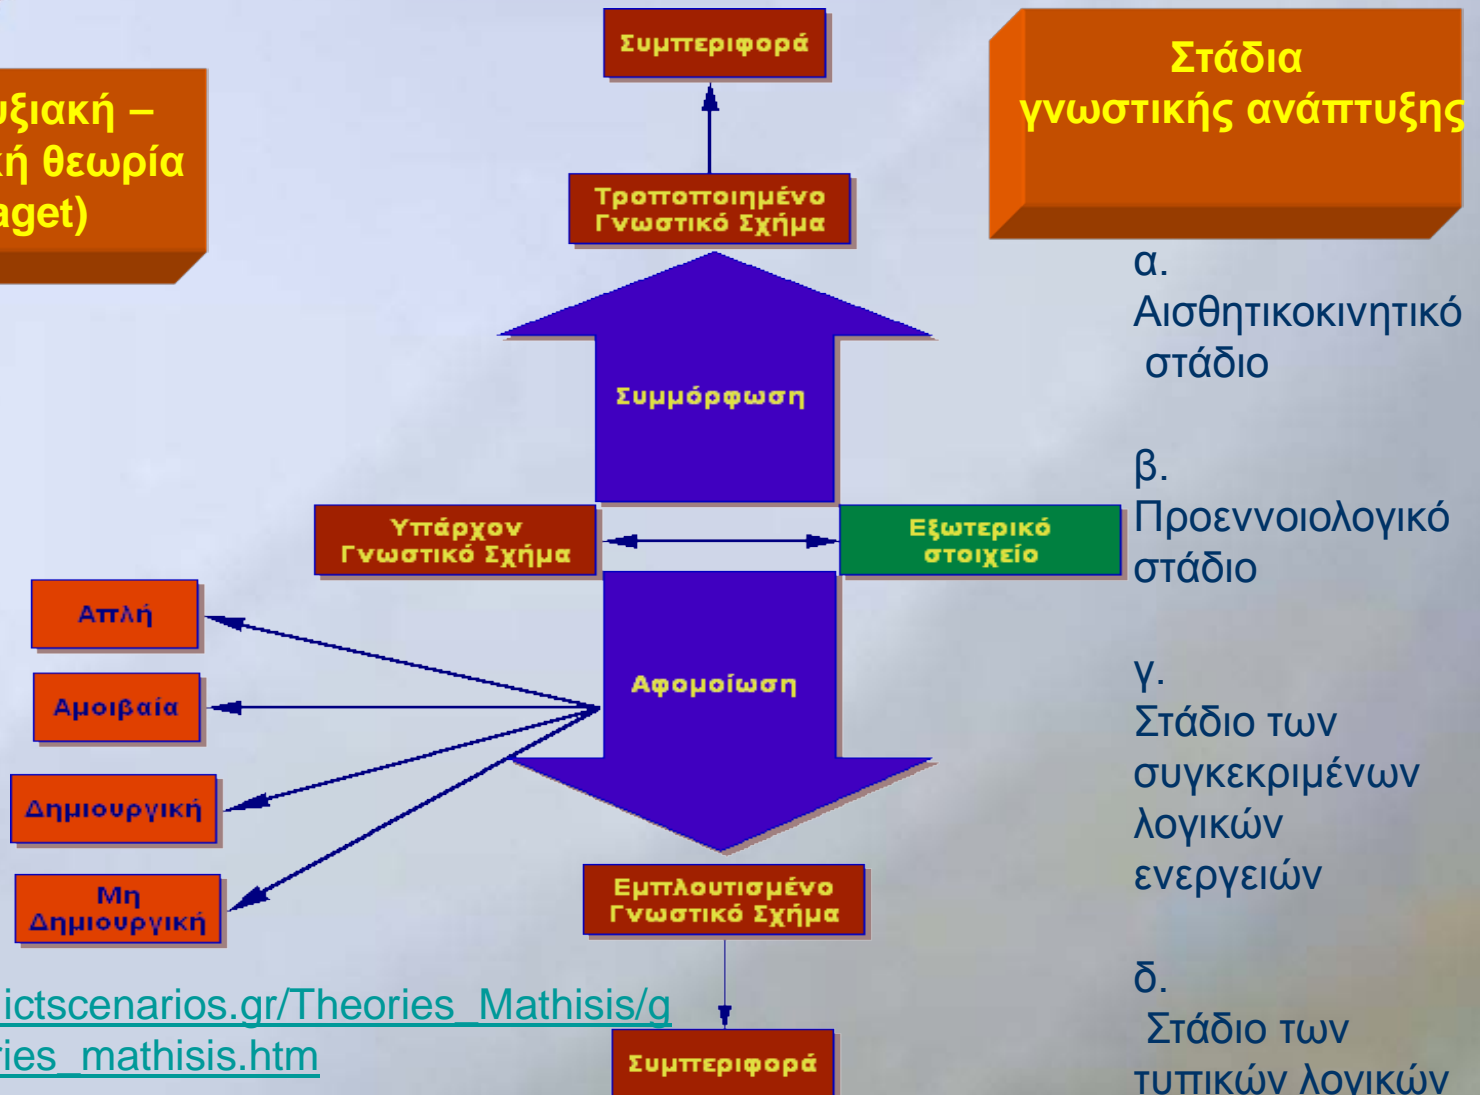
ξιακή –
ή θεωρία
aget)

Συμπεριφορά

Τροποποιημένο Γνωστικό Σχήμα

Συμμόρφωση

Υπάρχον Γνωστικό Σχήμα

Εξωτερικό στοιχείο

Αφομοίωση

Απλή

Αμοιβαία

Δημιουργική

Μη Δημιουργική

Εμπλουτισμένο Γνωστικό Σχήμα

Συμπεριφορά

ictscenarios.gr/Theories_Mathisis/g
ies_mathisis.htm

Στάδια γνωστικής ανάπτυξης

α. Αισθητικοκινητικό στάδιο

β. Προεννοιολογικό στάδιο

γ. Στάδιο των συγκεκριμένων λογικών ενεργειών

δ. Στάδιο των τυπικών λογικών